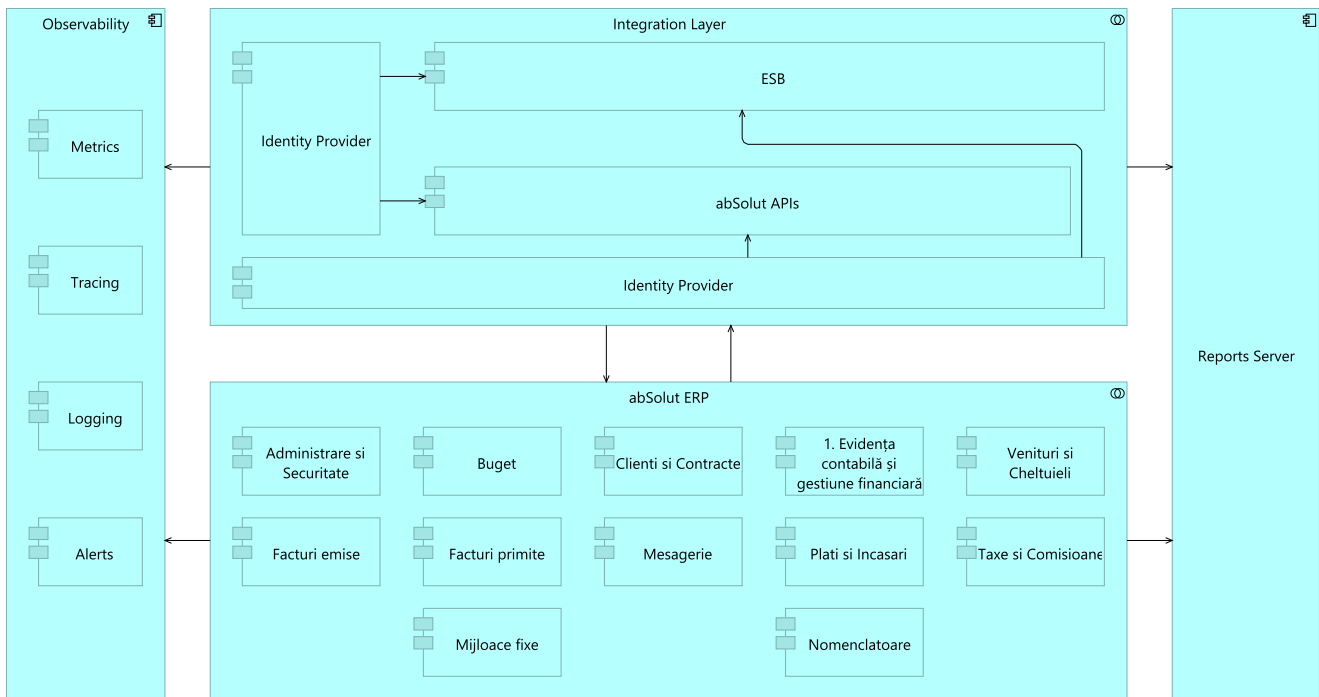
Observability

Metrics

Tracing

Logging

Alerts

Integration Layer

Identity Provider

ESB

abSolut APIs

Identity Provider

abSolut ERP

Administrare si Securitate

Buget

Clienti si Contracte

1. Evidența contabilă și gestiune financiară

Venituri si Cheltuieli

Facturi emise

Facturi primite

Mesagerie

Plati si Incasari

Taxe si Comisioane

Mijloace fixe

Nomenclatoare

Reports Server